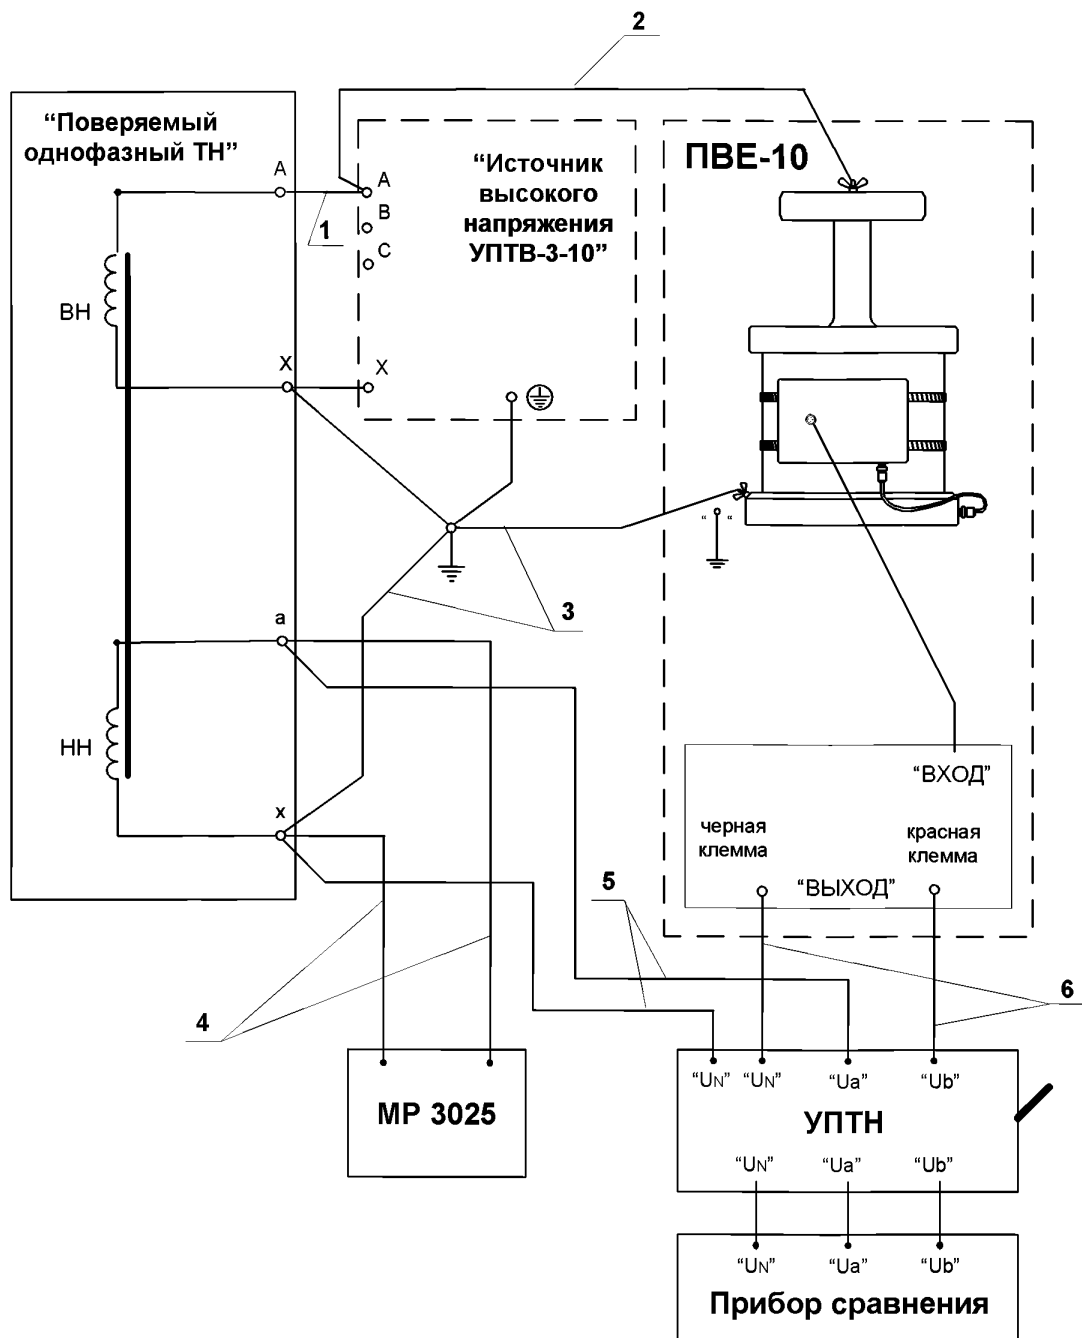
2

“Поверяемый однофазный ТН”

A

A

B

C

1

“Источник высокого напряжения УПТВ-3-10”

ПВЕ-10

ВН

X

X

3

a

НН

x

“ВХОД”

черная клемма

красная клемма

“ВЫХОД”

5

4

6

МР 3025

“$U_N$” “$U_N$” “Ua” “Ub”

УПТН

“$U_N$” “Ua” “Ub”

“$U_N$” “Ua” “Ub”

Прибор сравнения